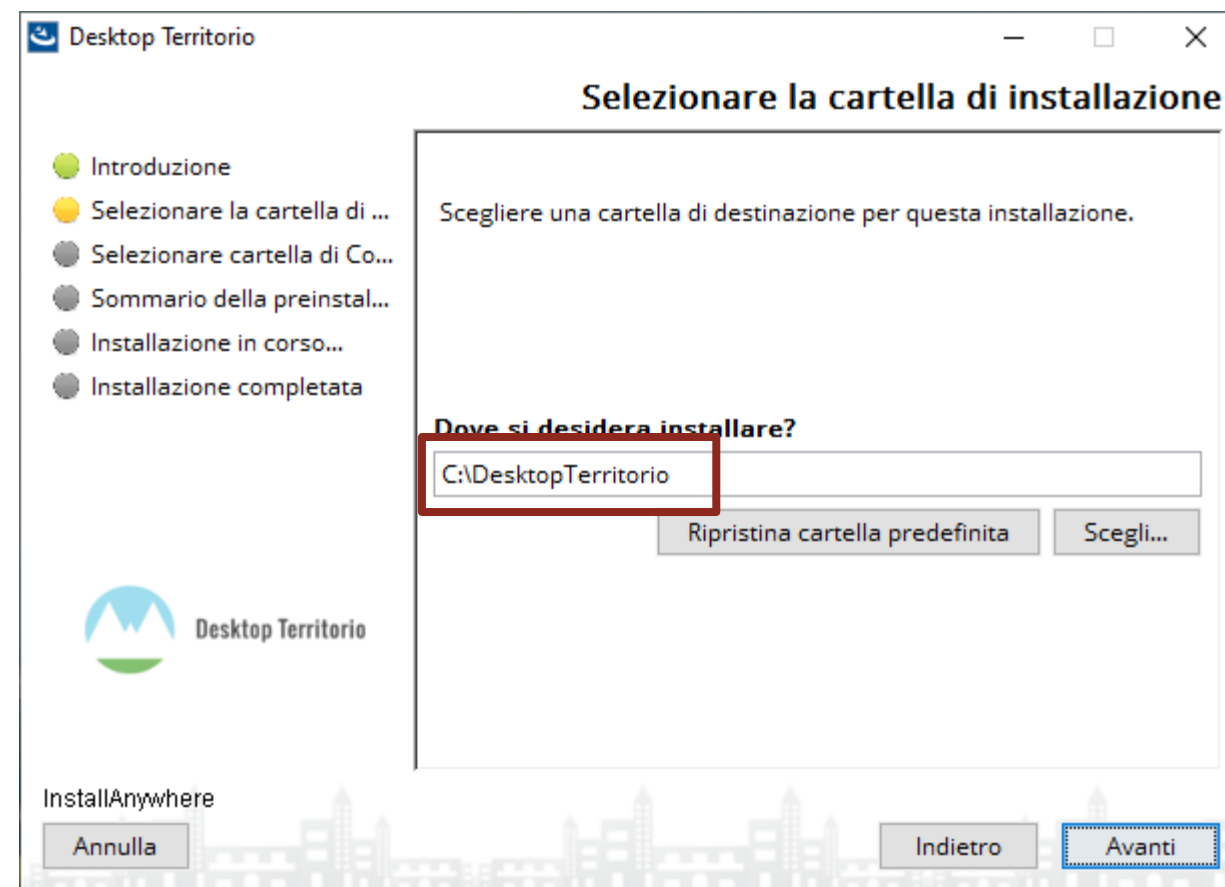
Desktop Territorio

Selezionare la cartella di installazione

Introduzione
Selezionare la cartella di ...
Selezionare cartella di Co...
Sommario della preinstal...
Installazione in corso...
Installazione completata

Scegliere una cartella di destinazione per questa installazione.

Dove si desidera installare?

C:\DesktopTerritorio

Ripristina cartella predefinita

Scegli...

Desktop Territorio

InstallAnywhere

Annulla

Indietro

Avanti